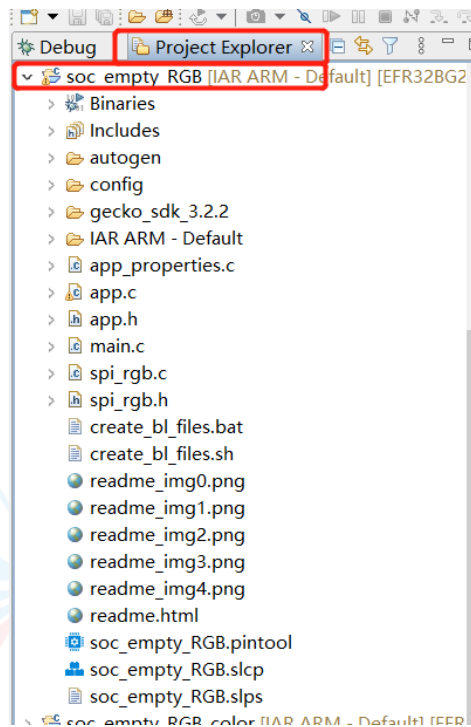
Debug
Project Explorer
soc_empty_RGB [IAR ARM - Default] [EFR32BG2
Binaries
Includes
autogen
config
gecko_sdk_3.2.2
IAR ARM - Default
app_properties.c
app.c
app.h
main.c
spi_rgb.c
spi_rgb.h
create_bl_files.bat
create_bl_files.sh
readme_img0.png
readme_img1.png
readme_img2.png
readme_img3.png
readme_img4.png
readme.html
soc_empty_RGB.pintool
soc_empty_RGB.slcp
soc_empty_RGB.slps
soc_empty_RGB_color [IAR ARM - Default] [EFR